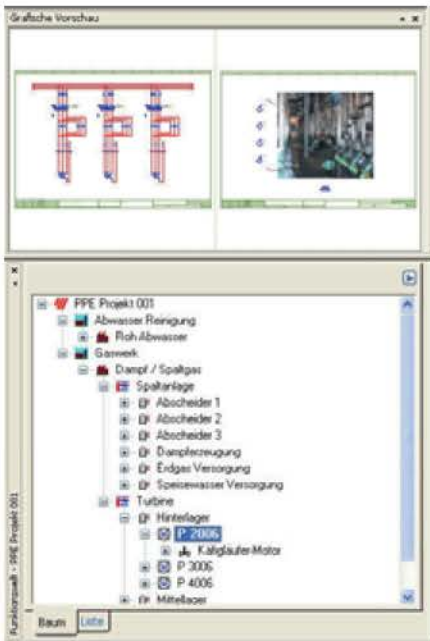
Grafische Vorschau

PPE Projekt 001
Abwasser Reinigung
Roh Abwasser
Gaswerk
Dampf / Spaltgas
Spaltanlage
Abscheider 1
Abscheider 2
Abscheider 3
Dampferzeugung
Erdgas Versorgung
Speisewasser Versorgung
Turbine
Hinterlager
P 2006
Käfigläufer-Motor
P 3006
P 4006
Mittellager

Funktionssicht - PPE Projekt 001

Baum
Liste